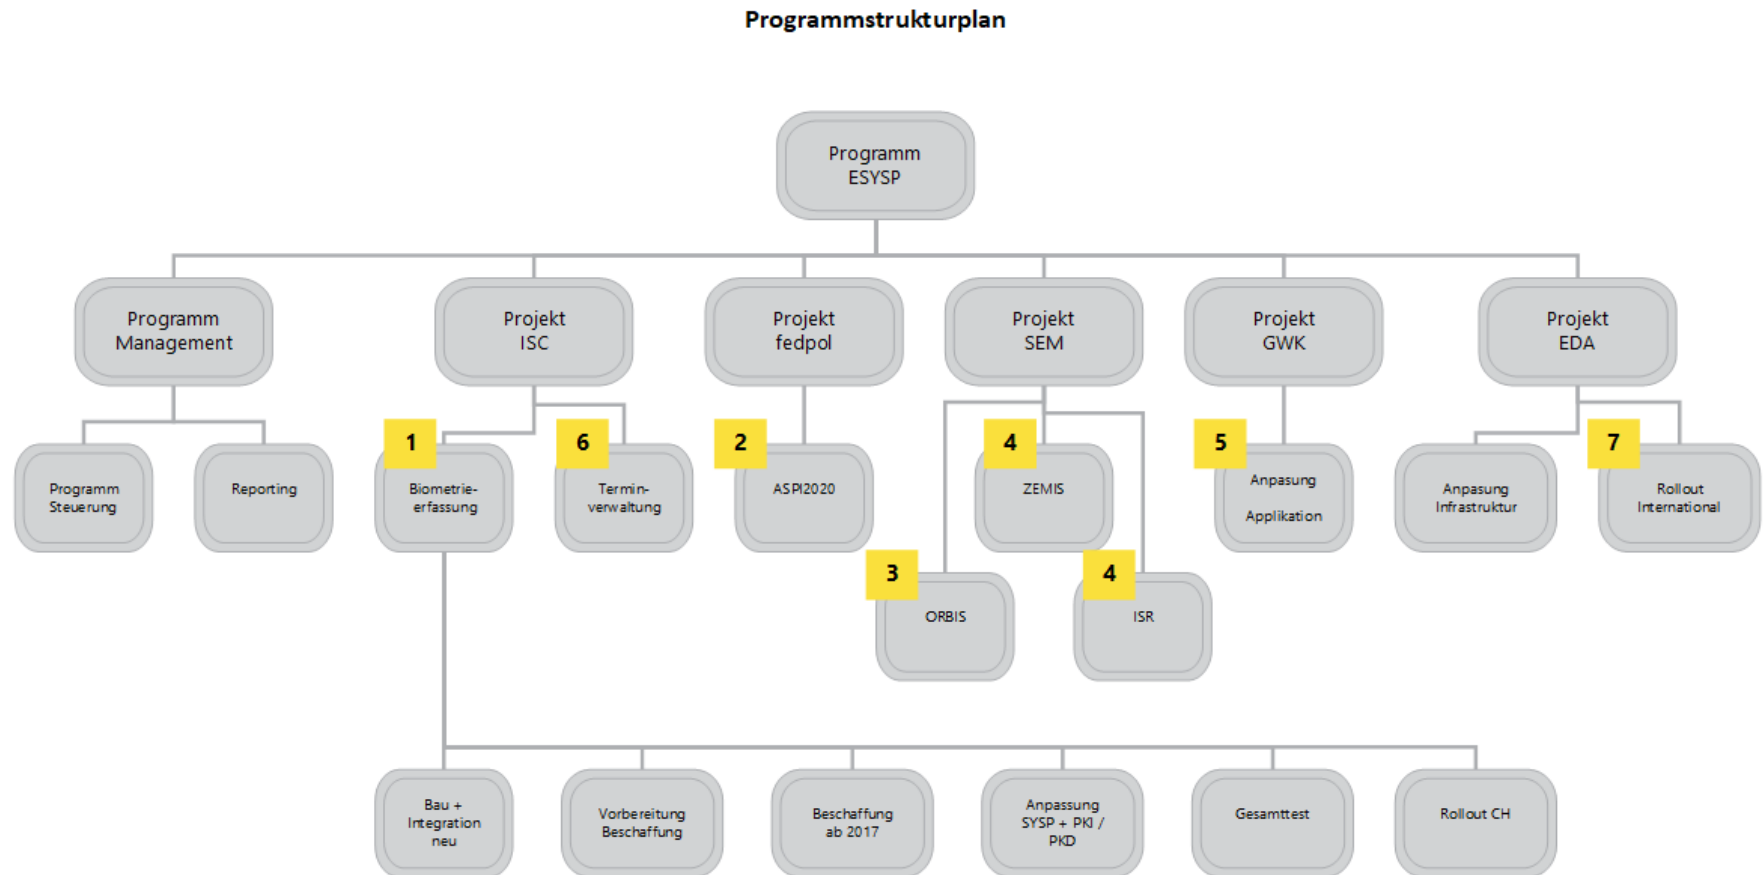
Programmstrukturplan

Programm ESYSP

Programm Management

Projekt ISC

Projekt fedpol

Projekt SEM

Projekt GWK

Projekt EDA

Programm Steuerung

Reporting

1

Biometrie-erfassung

6

Termin-verwaltung

2

ASPI2020

4

ZEMIS

5

Anpasung Applikation

Anpasung Infrastruktur

7

Rollout International

3

ORBIS

4

ISR

Bau + Integration neu

Vorbereitung Beschaffung

Beschaffung ab 2017

Anpassung SYSP + PKI / PKD

Gesamttest

Rollout CH